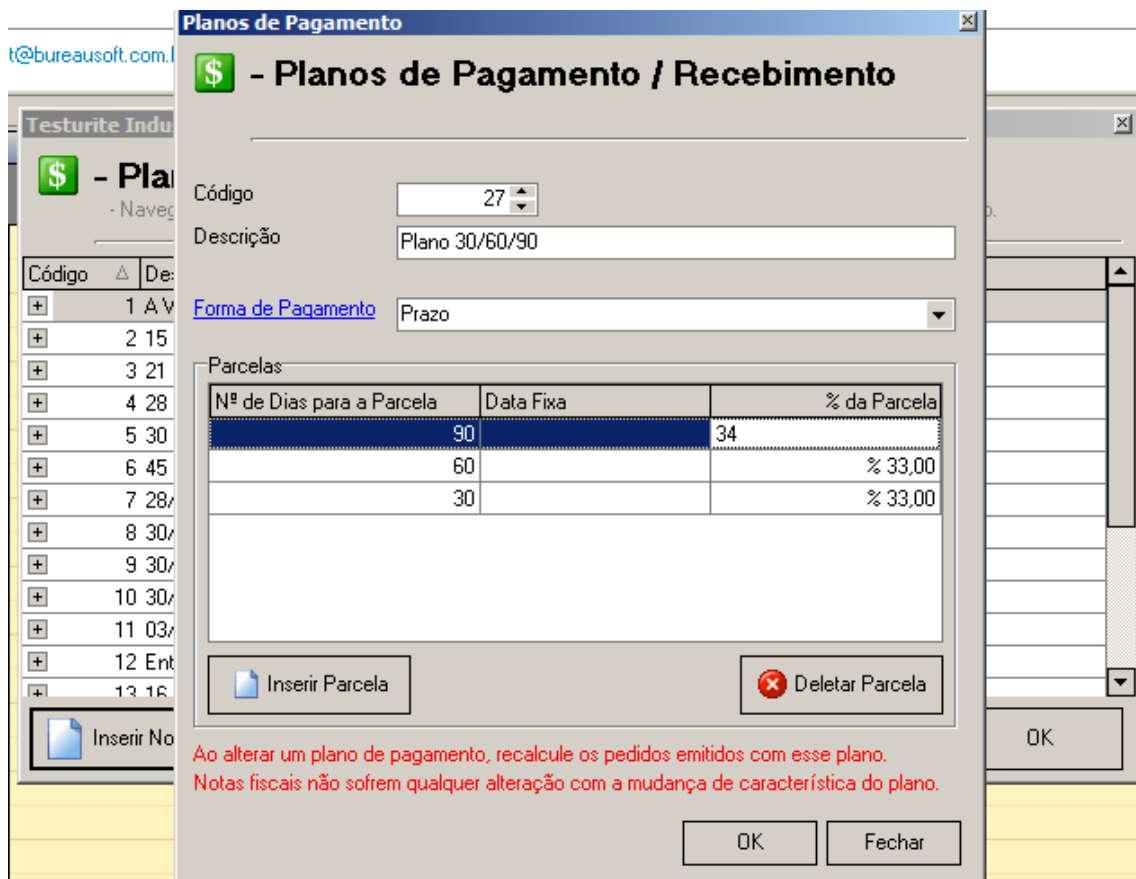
t@bureausoft.com.

Testurite Indu

$ - Pla

- Naveg

Código | De

1 A V
2 15
3 21
4 28
5 30
6 45
7 28/
8 30/
9 30/
10 30/
11 03/
12 Ent
13 16

Inserir No

OK

Planos de Pagamento

$ - Planos de Pagamento / Recebimento

Código 27

Descrição Plano 30/60/90

Forma de Pagamento Prazo

Parcelas

| Nº de Dias para a Parcela | Data Fixa | % da Parcela |
|---|---|---|
| 90 | | 34 |
| 60 | | % 33,00 |
| 30 | | % 33,00 |

Inserir Parcela

Deletar Parcela

Ao alterar um plano de pagamento, recalcule os pedidos emitidos com esse plano.
Notas fiscais não sofrem qualquer alteração com a mudança de característica do plano.

OK

Fechar